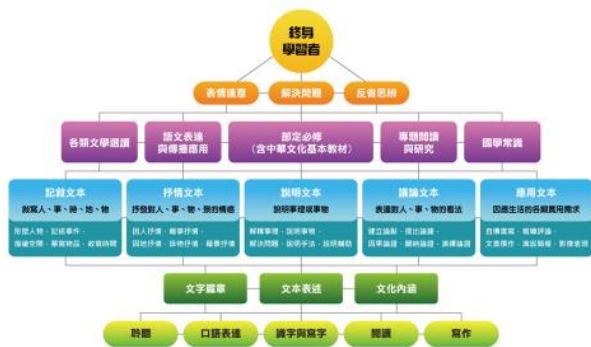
終身學習者

表情達意　解決問題　反省思辨

各類文學選讀　語文表達與傳播應用　部定必修（含中華文化基本教材）　專題閱讀與研究　國學常識

記敘文本
敘寫人、事、時、地、物
形塑人物、記述事件、描繪空間、摹寫物品、敘寫時間

抒情文本
抒發對人、事、物的情感
因人抒情、藉事抒情、因地抒情、詠物抒情、藉景抒情

說明文本
說明事理或事物
解釋事理、說明事物、解決問題、說明手法、說明輔助

議論文本
表達對人、事、物的看法
建立論點、提出論據、因果論證、歸納論證、演繹論證

應用文本
因應生活的各類實用需求
自傳書寫、簡報評論、文案撰作、演說報導、影像表現

文字篇章　文本表述　文化內涵

聆聽　口語表達　識字與寫字　閱讀　寫作